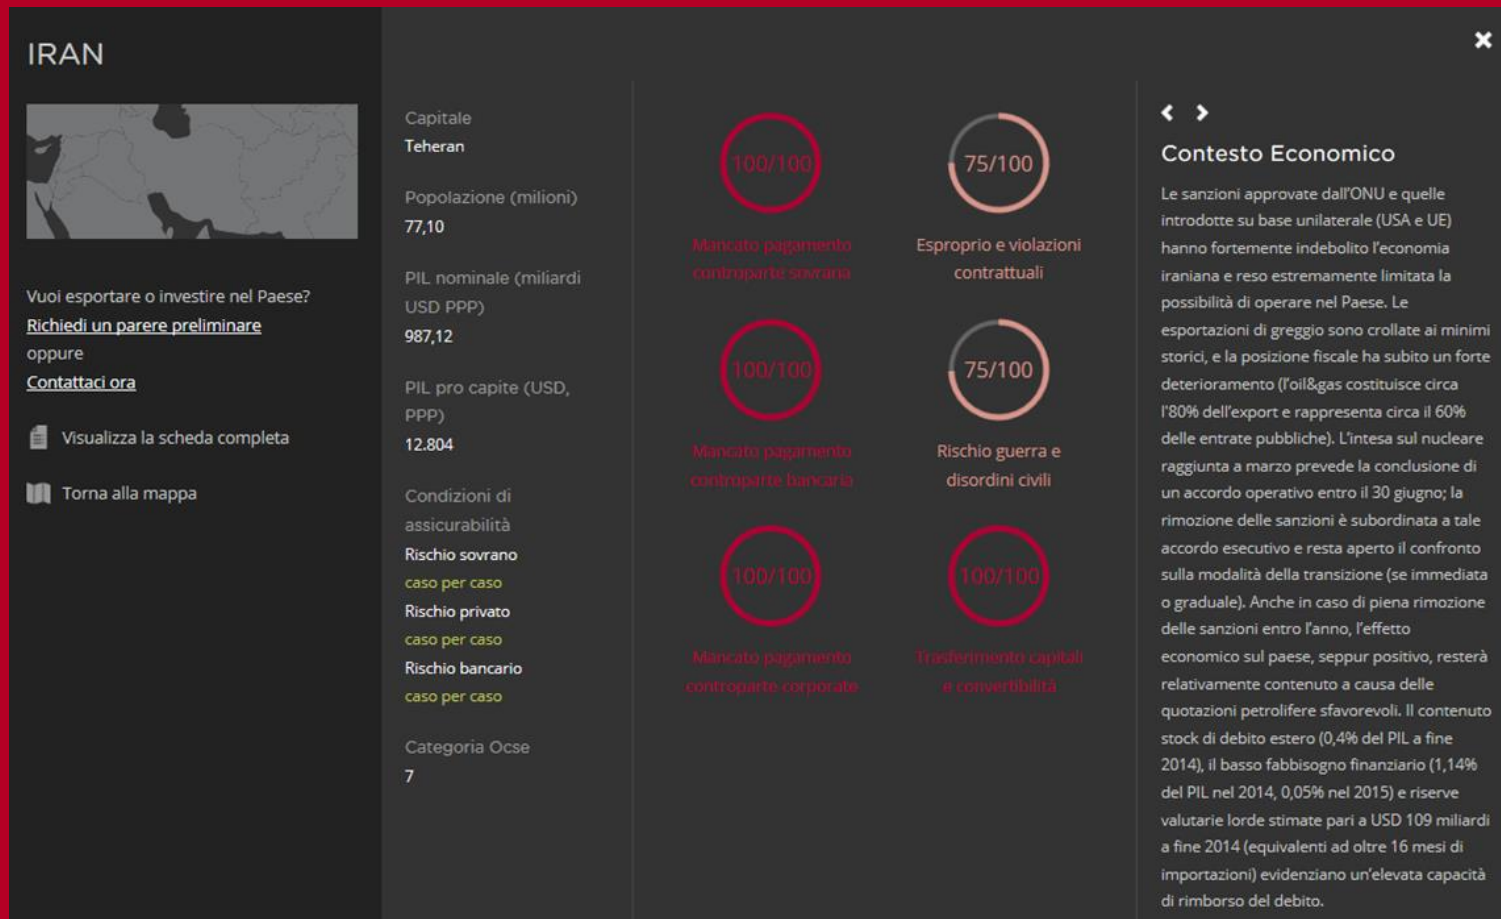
IRAN

Vuoi esportare o investire nel Paese?
Richiedi un parere preliminare
oppure
Contattaci ora

Visualizza la scheda completa

Torna alla mappa

Capitale
Teheran

Popolazione (milioni)
77,10

PIL nominale (miliardi USD PPP)
987,12

PIL pro capite (USD, PPP)
12.804

Condizioni di assicurabilità
Rischio sovrano
caso per caso
Rischio privato
caso per caso
Rischio bancario
caso per caso

Categoria Ocse
7

100/100
Mancato pagamento controparte sovrana

75/100
Esproprio e violazioni contrattuali

100/100
Mancato pagamento controparte bancaria

75/100
Rischio guerra e disordini civili

100/100
Mancato pagamento controparte corporate

100/100
Trasferimento capitali e convertibilità

Contesto Economico

Le sanzioni approvate dall'ONU e quelle introdotte su base unilaterale (USA e UE) hanno fortemente indebolito l'economia iraniana e reso estremamente limitata la possibilità di operare nel Paese. Le esportazioni di greggio sono crollate ai minimi storici, e la posizione fiscale ha subito un forte deterioramento (l'oil&gas costituisce circa l'80% dell'export e rappresenta circa il 60% delle entrate pubbliche). L'intesa sul nucleare raggiunta a marzo prevede la conclusione di un accordo operativo entro il 30 giugno; la rimozione delle sanzioni è subordinata a tale accordo esecutivo e resta aperto il confronto sulla modalità della transizione (se immediata o graduale). Anche in caso di piena rimozione delle sanzioni entro l'anno, l'effetto economico sul paese, seppur positivo, resterà relativamente contenuto a causa delle quotazioni petrolifere sfavorevoli. Il contenuto stock di debito estero (0,4% del PIL a fine 2014), il basso fabbisogno finanziario (1,14% del PIL nel 2014, 0,05% nel 2015) e riserve valutarie lorde stimate pari a USD 109 miliardi a fine 2014 (equivalenti ad oltre 16 mesi di importazioni) evidenziano un'elevata capacità di rimborso del debito.